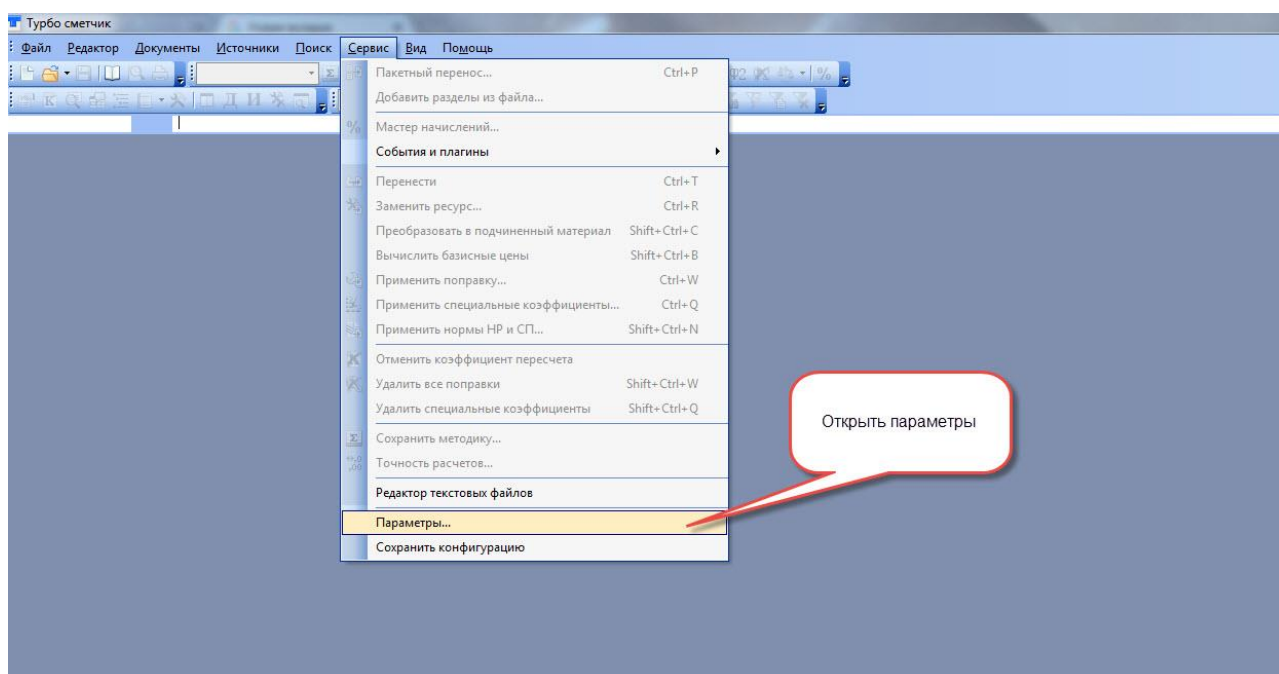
Турбо сметчик

Файл Редактор Документы Источники Поиск Сервис Вид Помощь

Пакетный перенос... Ctrl+P
Добавить разделы из файла...
Мастер начислений...
События и плагины
Перенести Ctrl+T
Заменить ресурс... Ctrl+R
Преобразовать в подчиненный материал Shift+Ctrl+C
Вычислить базисные цены Shift+Ctrl+B
Применить поправку... Ctrl+W
Применить специальные коэффициенты... Ctrl+Q
Применить нормы НР и СП... Shift+Ctrl+N
Отменить коэффициент пересчета
Удалить все поправки Shift+Ctrl+W
Удалить специальные коэффициенты Shift+Ctrl+Q
Сохранить методику...
Точность расчетов...
Редактор текстовых файлов
Параметры...
Сохранить конфигурацию

Открыть параметры